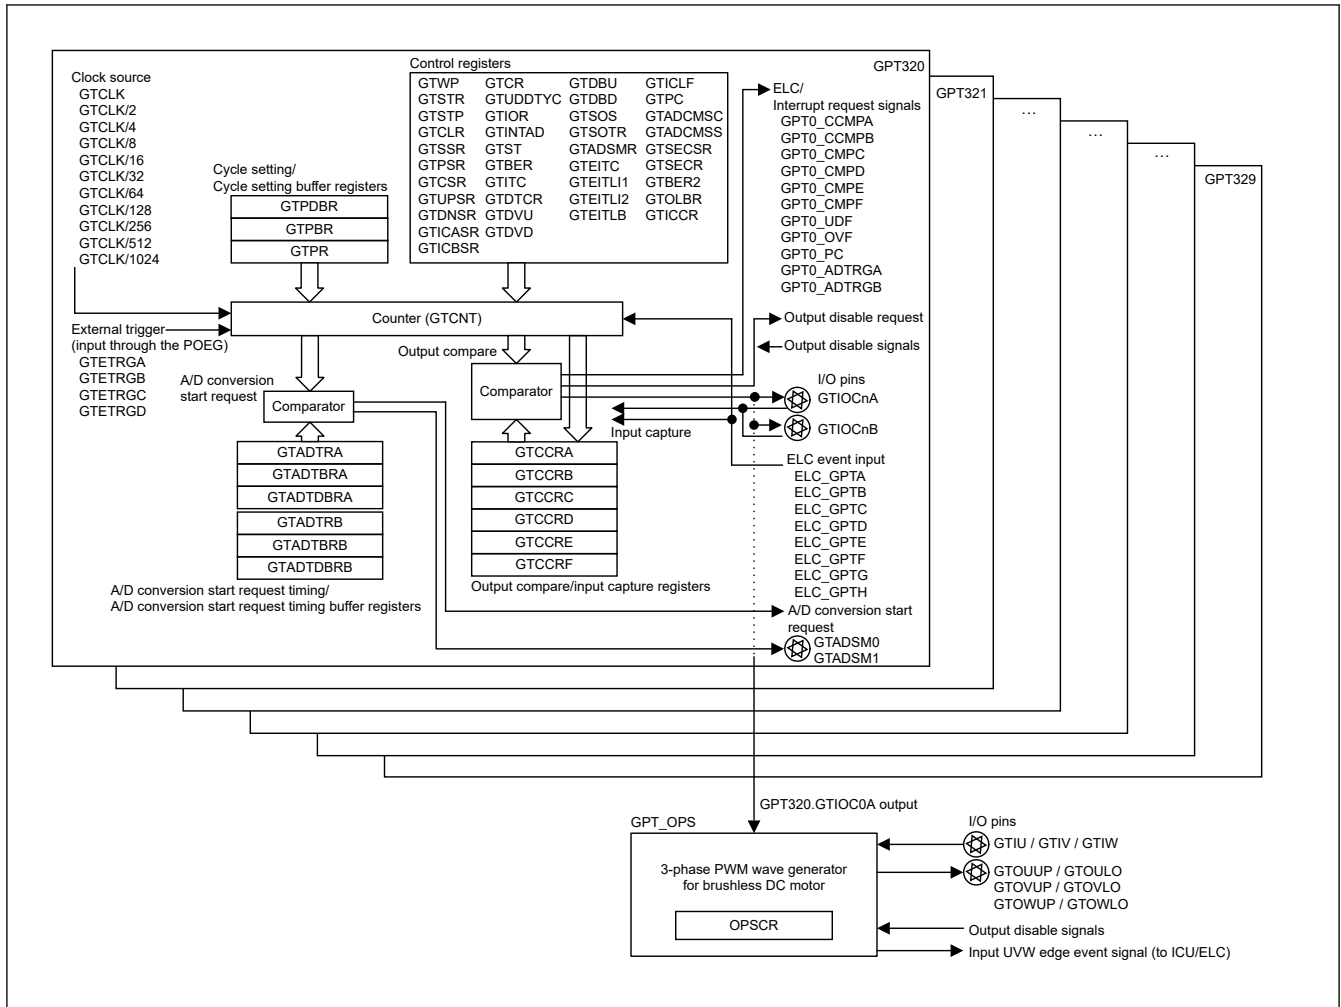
Clock source
GTCLK
GTCLK/2
GTCLK/4
GTCLK/8
GTCLK/16
GTCLK/32
GTCLK/64
GTCLK/128
GTCLK/256
GTCLK/512
GTCLK/1024

Control registers

| GTWP | GTCR | GTDBU | GTICLF |
|---|---|---|---|
| GTSTR | GTUDDTYC | GTDBD | GTPC |
| GTSTP | GTIOR | GTSOS | GTADCMSC |
| GTCLR | GTINTAD | GTSOTR | GTADCMSS |
| GTSSR | GTST | GTADSMR | GTSECSR |
| GTPSR | GTBER | GTEITC | GTSECR |
| GTCSR | GTITC | GTEITLI1 | GTBER2 |
| GTUPSR | GTDTCR | GTEITLI2 | GTOLBR |
| GTDNSR | GTDVU | GTEITLB | GTICCR |
| GTICASR | GTDVD | | |
| GTICBSR | | | |

GPT320
GPT321
...
...
...
GPT329

ELC/
Interrupt request signals
GPT0_CCMPA
GPT0_CCMPB
GPT0_CMPC
GPT0_CMPD
GPT0_CMPE
GPT0_CMPF
GPT0_UDF
GPT0_OVF
GPT0_PC
GPT0_ADTRGA
GPT0_ADTRGB

Cycle setting/
Cycle setting buffer registers
GTPDBR
GTPBR
GTPR

Counter (GTCNT)

External trigger
(input through the POEG)
GTETRGA
GTETRGB
GTETRGC
GTETRGD

Output disable request
Output disable signals
Output compare

A/D conversion
start request
Comparator

Comparator

I/O pins
GTIOCnA
GTIOCnB
Input capture

GTADTRA
GTADTBRA
GTADTDBRA
GTADTRB
GTADTBRB
GTADTDBRB

A/D conversion start request timing/
A/D conversion start request timing buffer registers

GTCCRA
GTCCRB
GTCCRC
GTCCRD
GTCCRE
GTCCRF
Output compare/input capture registers

ELC event input
ELC_GPTA
ELC_GPTB
ELC_GPTC
ELC_GPTD
ELC_GPTE
ELC_GPTF
ELC_GPTG
ELC_GPTH

A/D conversion start request
GTADSM0
GTADSM1

GPT320.GTIOC0A output

GPT_OPS
I/O pins
GTIU / GTIV / GTIW
3-phase PWM wave generator for brushless DC motor
GTOUUP / GTOULO
GTOVUP / GTOVLO
GTOWUP / GTOWLO
OPSCR
Output disable signals
Input UVW edge event signal (to ICU/ELC)